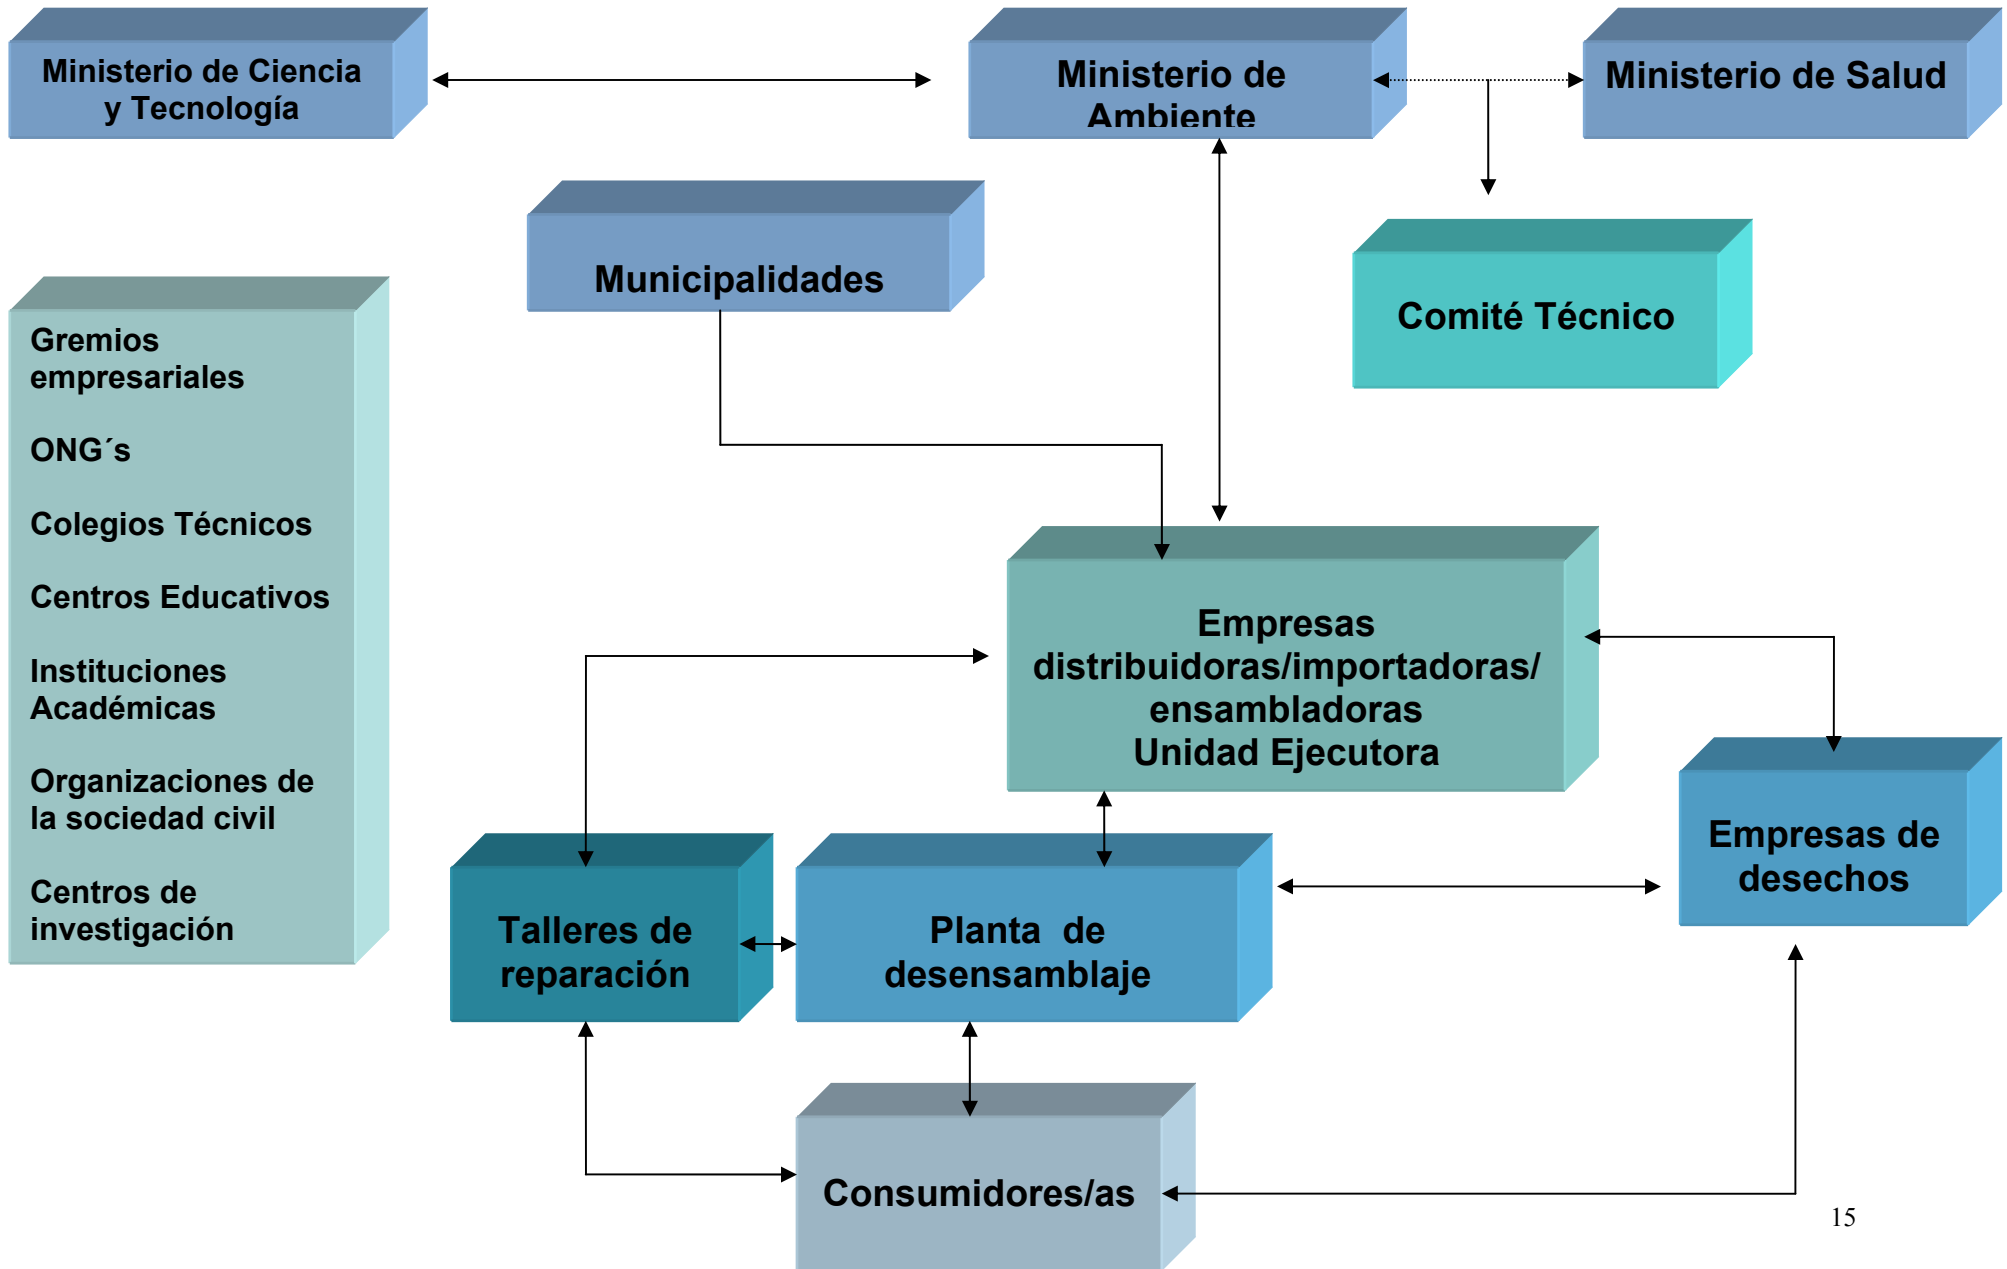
Ministerio de Ciencia y Tecnología

Ministerio de Ambiente

Ministerio de Salud

Municipalidades

Comité Técnico

Gremios empresariales

ONG´s

Colegios Técnicos

Centros Educativos

Instituciones Académicas

Organizaciones de la sociedad civil

Centros de investigación

Empresas distribuidoras/importadoras/ ensambladoras Unidad Ejecutora

Empresas de desechos

Talleres de reparación

Planta de desensamblaje

Consumidores/as

15